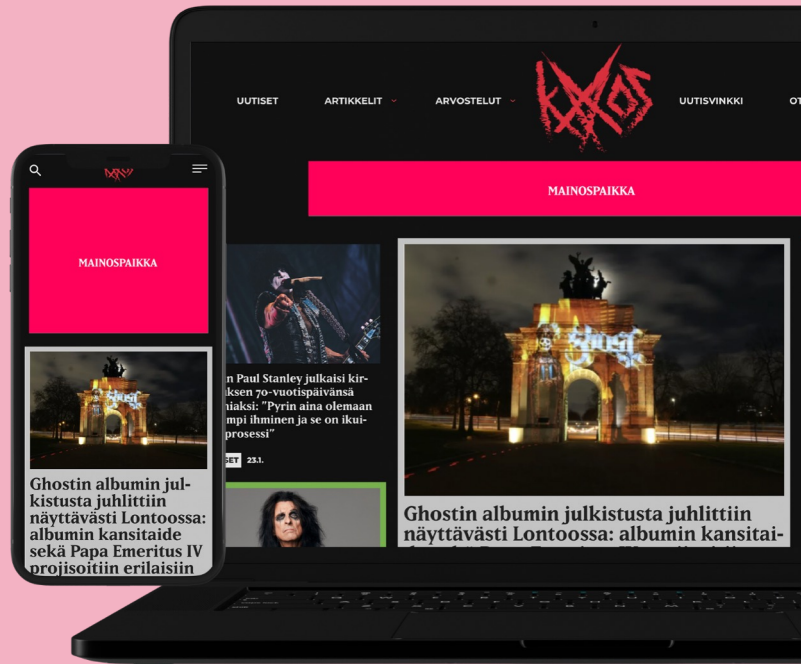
UUTISET ARTIKKELIT ARVOSTELUT KAAOS UUTISVINKKI OT

MAINOSPAIKKA

n Paul Stanley julkaisi kirjaksen 70-vuotispäivänsä niaksi: "Pyrin aina olemaan mpi ihminen ja se on ikuiprosessi"

SET 23.1.

Ghostin albumin julkistusta juhlittiin näyttävästi Lontoossa: albumin kansitai-

MAINOSPAIKKA

Ghostin albumin julkistusta juhlittiin näyttävästi Lontoossa: albumin kansitaide sekä Papa Emeritus IV projisoitiin erilaisiin